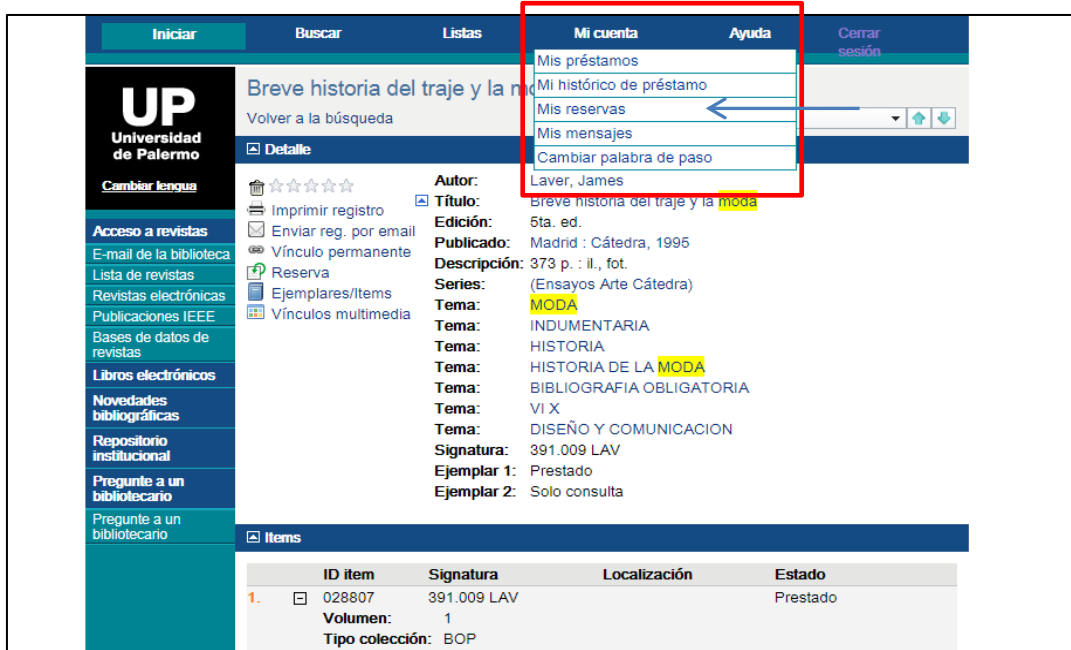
Iniciar Buscar Listas Mi cuenta Ayuda Cerrar sesión

Mis préstamos
Mi histórico de préstamo
Mis reservas
Mis mensajes
Cambiar palabra de paso

UP
Universidad de Palermo

Cambiar lengua

Acceso a revistas
E-mail de la biblioteca
Lista de revistas
Revistas electrónicas
Publicaciones IEEE
Bases de datos de revistas
Libros electrónicos
Novedades bibliográficas
Repositorio institucional
Pregunte a un bibliotecario
Pregunte a un bibliotecario

Breve historia del traje y la mo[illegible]
Volver a la búsqueda

Detalle

Imprimir registro
Enviar reg. por email
Vínculo permanente
Reserva
Ejemplares/Items
Vínculos multimedia

| | |
|---|---|
| Autor: | Laver, James |
| Título: | Breve historia del traje y la moda |
| Edición: | 5ta. ed. |
| Publicado: | Madrid : Cátedra, 1995 |
| Descripción: | 373 p. : il., fot. |
| Series: | (Ensayos Arte Cátedra) |
| Tema: | MODA |
| Tema: | INDUMENTARIA |
| Tema: | HISTORIA |
| Tema: | HISTORIA DE LA MODA |
| Tema: | BIBLIOGRAFIA OBLIGATORIA |
| Tema: | VI X |
| Tema: | DISEÑO Y COMUNICACION |
| Signatura: | 391.009 LAV |
| Ejemplar 1: | Prestado |
| Ejemplar 2: | Solo consulta |

Items

| | ID item | Signatura | Localización | Estado |
|---|---|---|---|---|
| 1. | 028807 | 391.009 LAV | | Prestado |
| | Volumen: | 1 | | |
| | Tipo colección: | BOP | | |